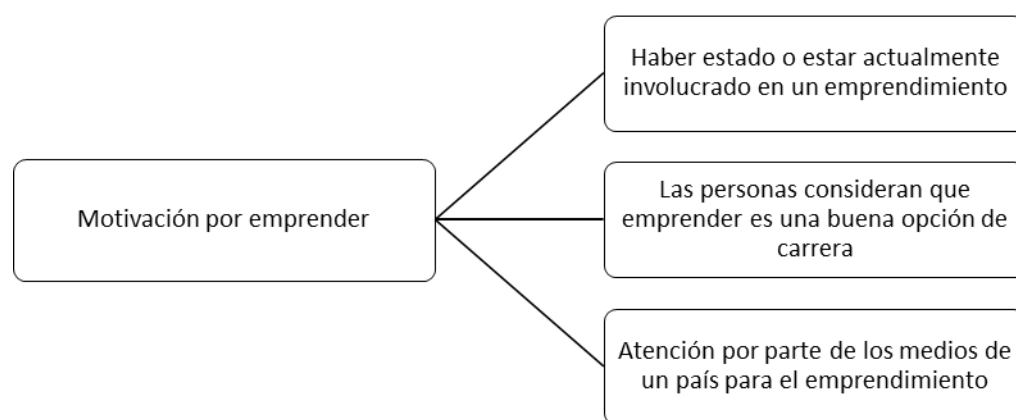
Motivación por emprender

Haber estado o estar actualmente involucrado en un emprendimiento

Las personas consideran que emprender es una buena opción de carrera

Atención por parte de los medios de un país para el emprendimiento